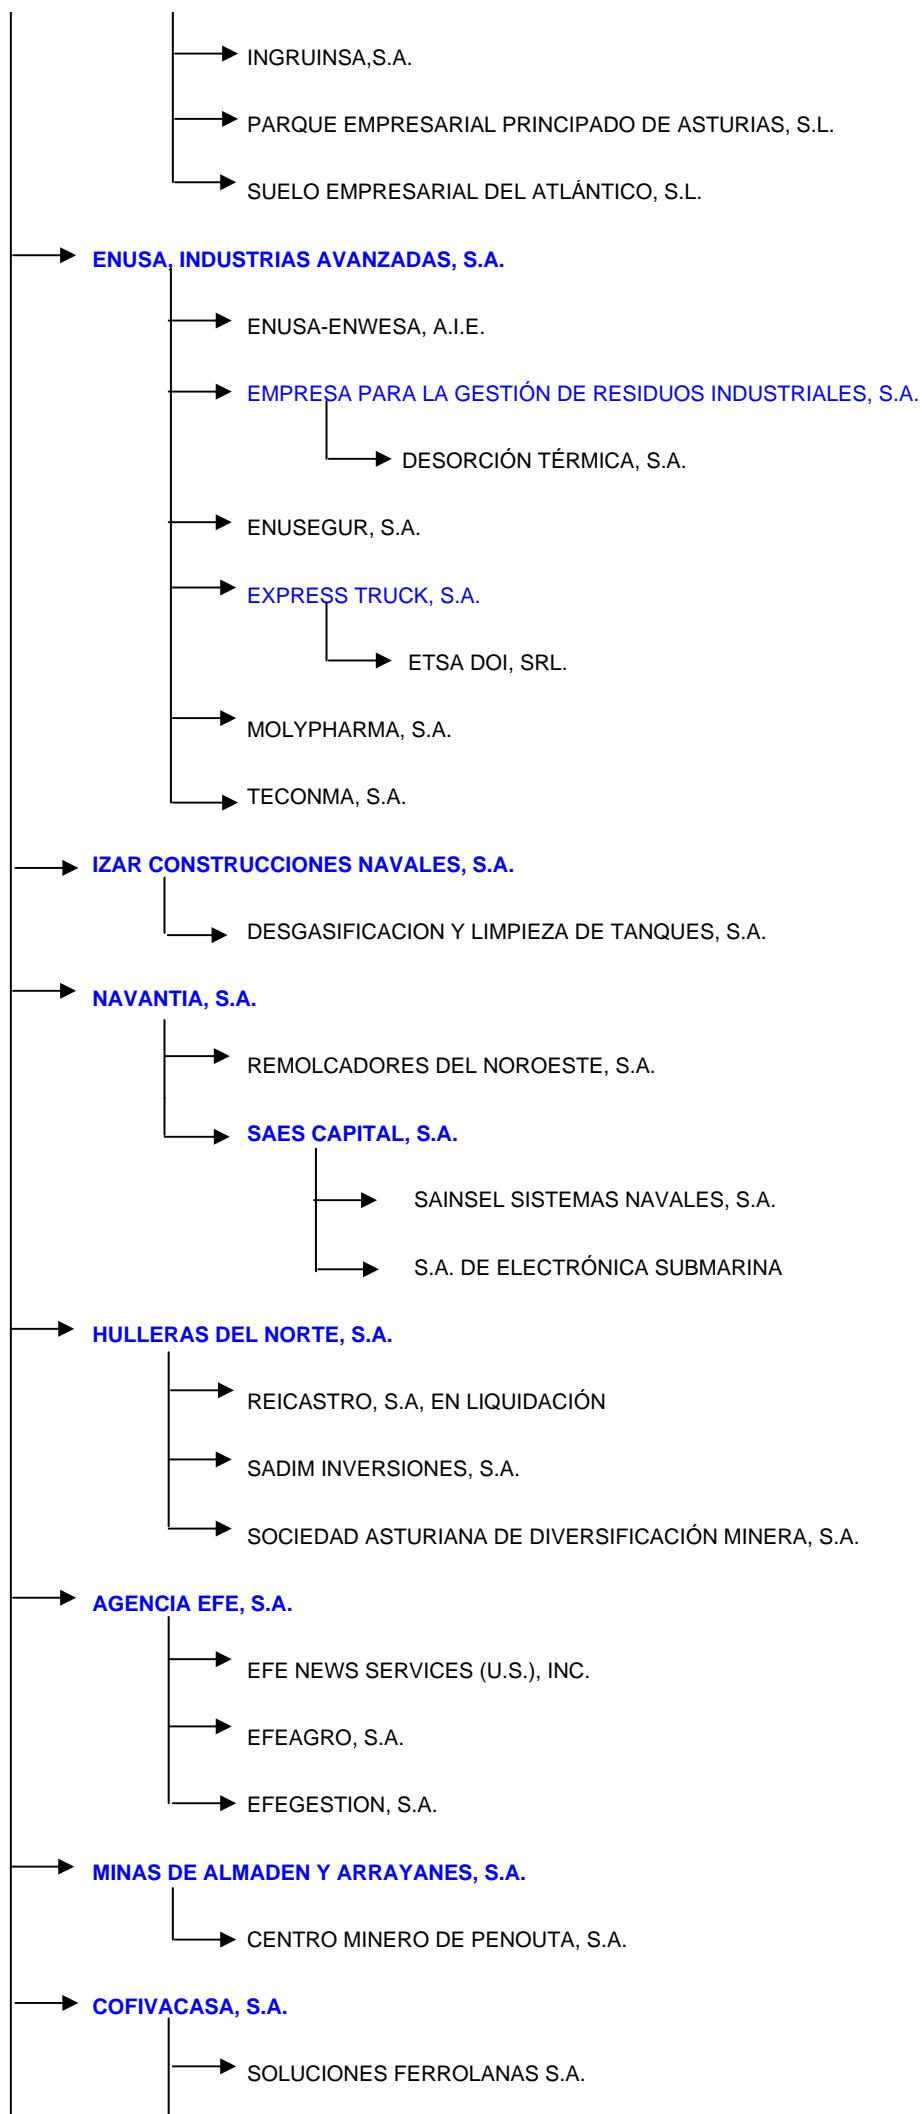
INGRUINSA,S.A.

PARQUE EMPRESARIAL PRINCIPADO DE ASTURIAS, S.L.

SUELO EMPRESARIAL DEL ATLÁNTICO, S.L.

ENUSA, INDUSTRIAS AVANZADAS, S.A.

ENUSA-ENWESA, A.I.E.

EMPRESA PARA LA GESTIÓN DE RESIDUOS INDUSTRIALES, S.A.

DESORCIÓN TÉRMICA, S.A.

ENUSEGUR, S.A.

EXPRESS TRUCK, S.A.

ETSA DOI, SRL.

MOLYPHARMA, S.A.

TECONMA, S.A.

IZAR CONSTRUCCIONES NAVALES, S.A.

DESGASIFICACION Y LIMPIEZA DE TANQUES, S.A.

NAVANTIA, S.A.

REMOLCADORES DEL NOROESTE, S.A.

SAES CAPITAL, S.A.

SAINSEL SISTEMAS NAVALES, S.A.

S.A. DE ELECTRÓNICA SUBMARINA

HULLERAS DEL NORTE, S.A.

REICASTRO, S.A, EN LIQUIDACIÓN

SADIM INVERSIONES, S.A.

SOCIEDAD ASTURIANA DE DIVERSIFICACIÓN MINERA, S.A.

AGENCIA EFE, S.A.

EFE NEWS SERVICES (U.S.), INC.

EFEAGRO, S.A.

EFEGESTION, S.A.

MINAS DE ALMADEN Y ARRAYANES, S.A.

CENTRO MINERO DE PENOUTA, S.A.

COFIVACASA, S.A.

SOLUCIONES FERROLANAS S.A.